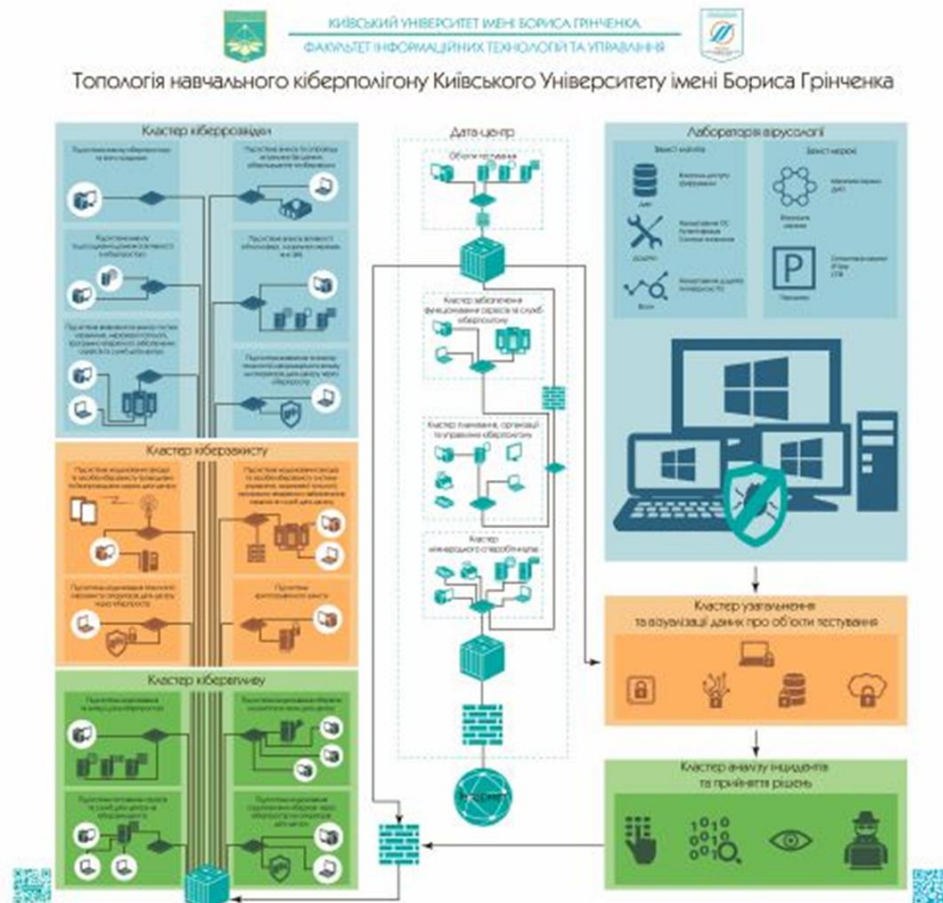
КИЇВСЬКИЙ УНІВЕРСИТЕТ ІМЕНІ БОРИСА ГРІНЧЕНКА
ФАКУЛЬТЕТ ІНФОРМАЦІЙНИХ ТЕХНОЛОГІЙ ТА УПРАВЛІННЯ

Топологія навчального кіберполігону Київського Університету імені Бориса Грінченка

Кластер кіберрозвідки

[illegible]

Кластер кіберзахисту

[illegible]

Кластер кібервпливу

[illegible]

Дата-центр

Об'єкти тестування

Кластер забезпечення функціонування сервісів та служб кіберполігону

Кластер планування, організації та управління кіберполігоном

Кластер міжнародного співробітництва

Internet

Лабораторія вірусології

Захист мобілів

Захист мережі

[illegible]

Кластер узагальнення та візуалізації даних про об'єкти тестування

Кластер аналізу інцидентів та прийняття рішень